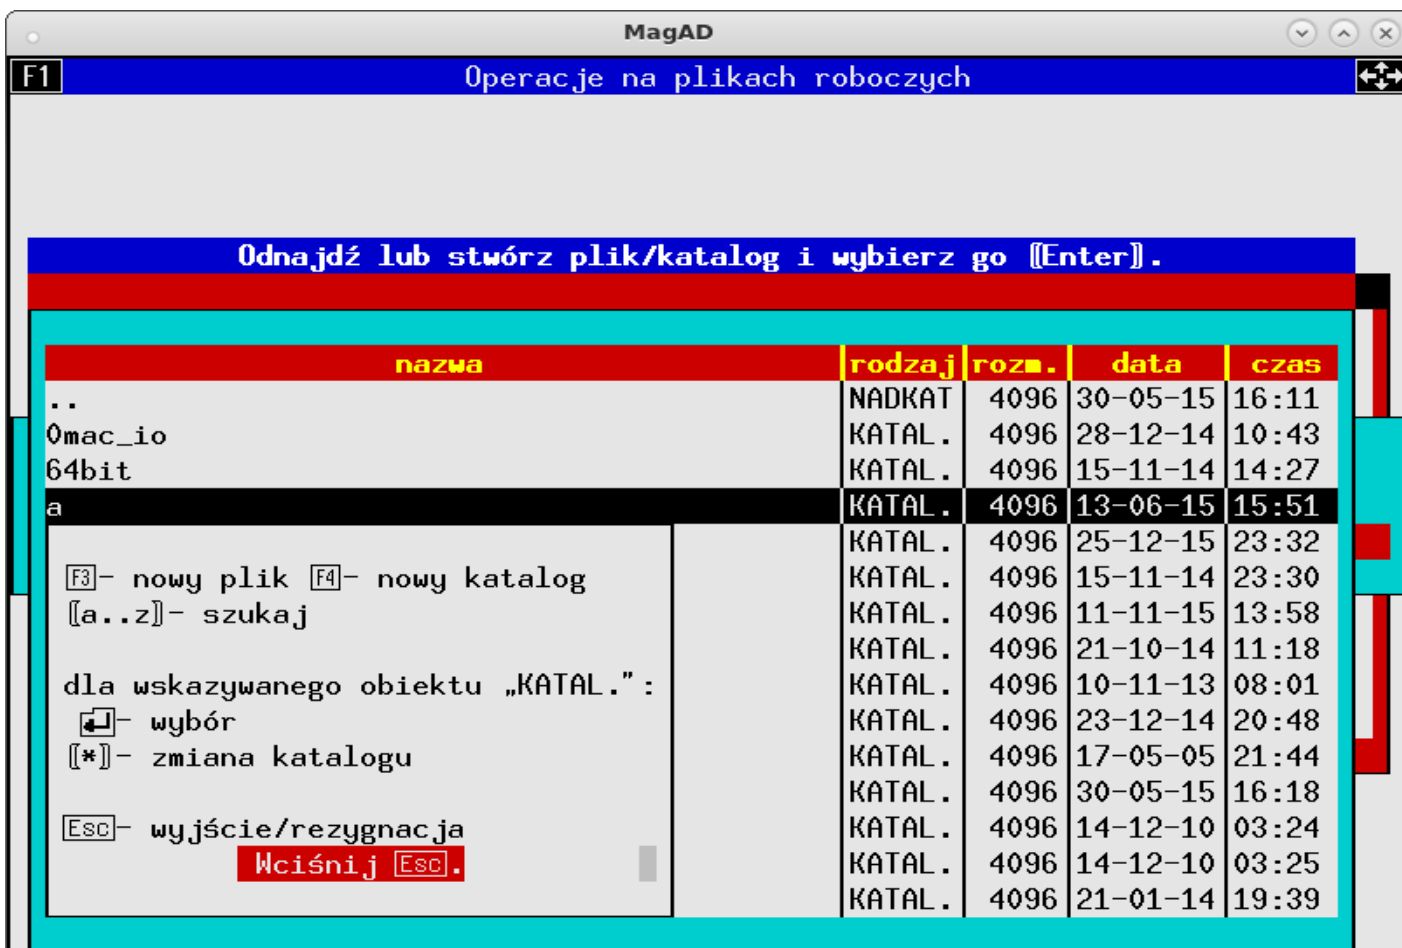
MagAD

F1 Operacje na plikach roboczych

Odnajdź lub stwórz plik/katalog i wybierz go [Enter].

| nazwa | rodzaj | rozm. | data | czas |
|---|---|---|---|---|
| .. | NADKAT | 4096 | 30-05-15 | 16:11 |
| 0mac_io | KATAL. | 4096 | 28-12-14 | 10:43 |
| 64bit | KATAL. | 4096 | 15-11-14 | 14:27 |
| a | KATAL. | 4096 | 13-06-15 | 15:51 |
| | KATAL. | 4096 | 25-12-15 | 23:32 |
| | KATAL. | 4096 | 15-11-14 | 23:30 |
| | KATAL. | 4096 | 11-11-15 | 13:58 |
| | KATAL. | 4096 | 21-10-14 | 11:18 |
| | KATAL. | 4096 | 10-11-13 | 08:01 |
| | KATAL. | 4096 | 23-12-14 | 20:48 |
| | KATAL. | 4096 | 17-05-05 | 21:44 |
| | KATAL. | 4096 | 30-05-15 | 16:18 |
| | KATAL. | 4096 | 14-12-10 | 03:24 |
| | KATAL. | 4096 | 14-12-10 | 03:25 |
| | KATAL. | 4096 | 21-01-14 | 19:39 |

F3 - nowy plik F4 - nowy katalog
[a..z] - szukaj

dla wskazywanego obiektu „KATAL.”:
↵ - wybór
[*] - zmiana katalogu

Esc - wyjście/rezygnacja
Wciśnij Esc.